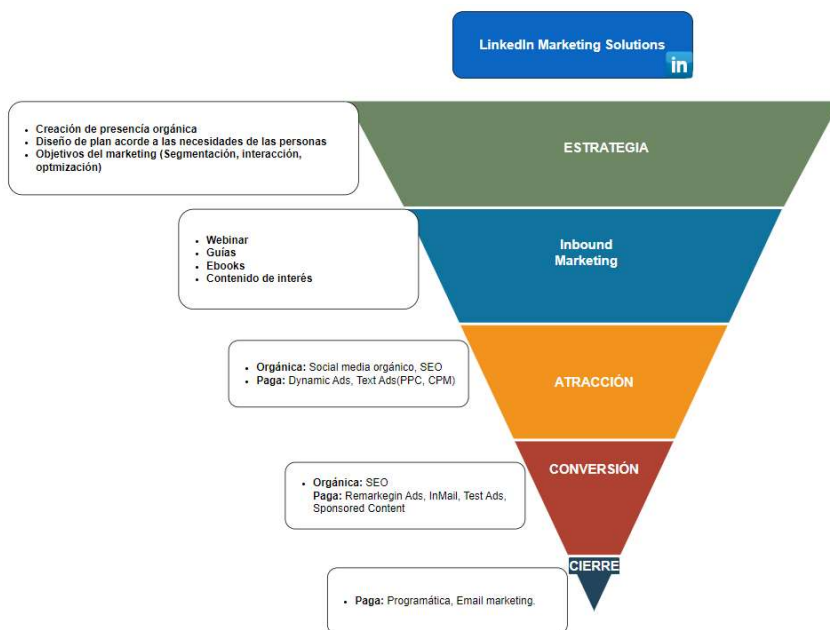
LinkedIn Marketing Solutions
in

- Creación de presencia orgánica
- Diseño de plan acorde a las necesidades de las personas
- Objetivos del marketing (Segmentación, interacción, optmización)

ESTRATEGIA

- Webinar
- Guías
- Ebooks
- Contenido de interés

Inbound Marketing

- **Orgánica:** Social media orgánico, SEO
- **Paga:** Dynamic Ads, Text Ads(PPC, CPM)

ATRACCIÓN

- **Orgánica:** SEO
**Paga:** Remarkegin Ads, InMail, Test Ads, Sponsored Content

CONVERSIÓN

CIERRE

- **Paga:** Programática, Email marketing.